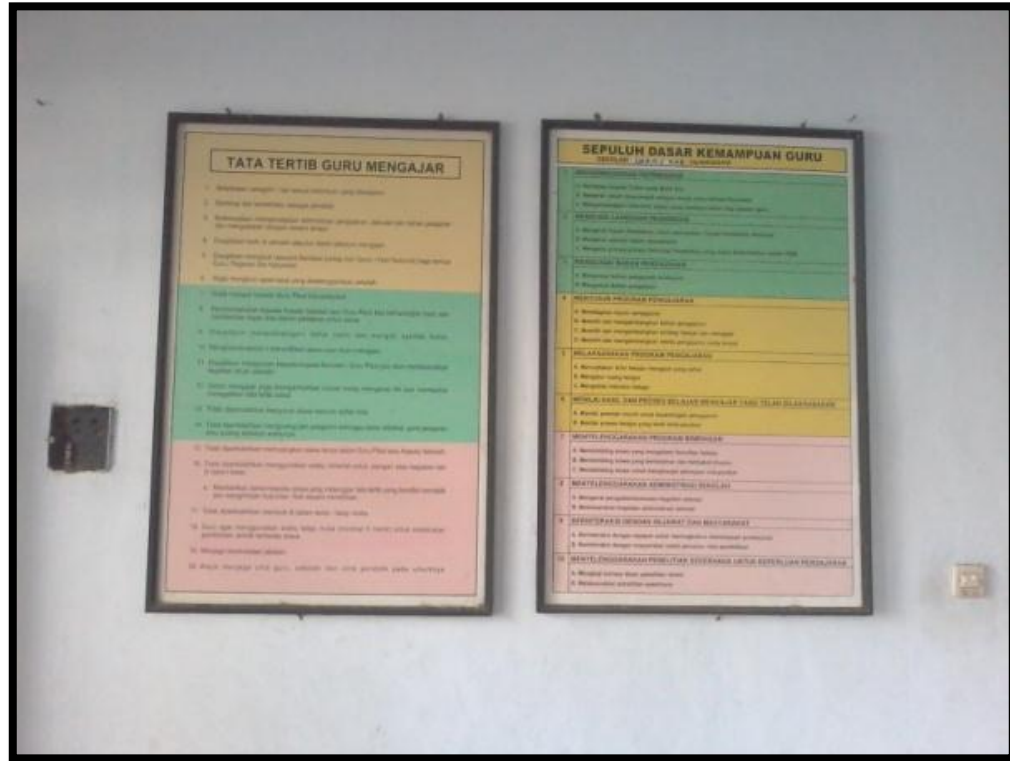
TATA TERTIB GURU MENGAJAR

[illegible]

SEPULUH DASAR KEMAMPUAN GURU

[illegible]

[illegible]

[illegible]

MENYUSUN PROGRAM PENGAJARAN

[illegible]

MELAKSANAKAN PROGRAM PENGAJARAN

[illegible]

MENILAI HASIL DAN PROSES BELAJAR MENGAJAR YANG TELAH DILAKSANAKAN

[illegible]

MENYELENGGARAKAN PROGRAM BIMBINGAN

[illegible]

MENYELENGGARAKAN ADMINISTRASI SEKOLAH

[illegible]

BEKERJASAMA DENGAN SEJAWAT DAN MASYARAKAT

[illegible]

MENYELENGGARAKAN PENELITIAN SEDERHANA UNTUK KEPERLUAN PENGAJARAN

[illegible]